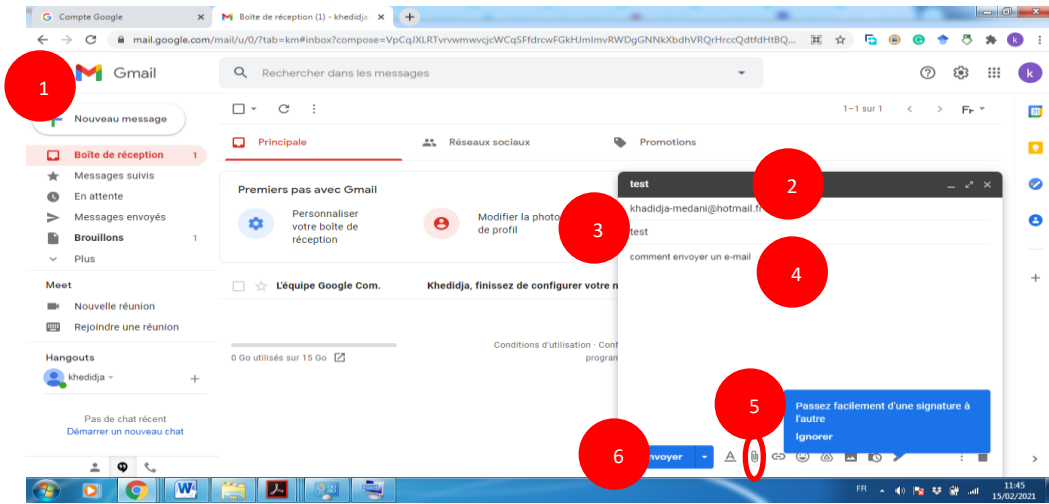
G Compte Google ×
Boîte de réception (1) - khedidja ×
+
mail.google.com/mail/u/0/?tab=km#inbox?compose=VpCqJXLRTvrvwmwvcjcWCqSFfdrcwFGkHJmImvRWDgGNNkXbdhVRQrHrccQdtfdHtBQ...
1
Gmail
Rechercher dans les messages
k
Nouveau message
Boîte de réception 1
Messages suivis
En attente
Messages envoyés
Brouillons 1
Plus
Meet
Nouvelle réunion
Rejoindre une réunion
Hangouts
khedidja
Pas de chat récent
Démarrer un nouveau chat
1–1 sur 1
Principale
Réseaux sociaux
Promotions
Premiers pas avec Gmail
Personnaliser votre boîte de réception
Modifier la photo de profil
L'équipe Google Com.
Khedidja, finissez de configurer votre n
0 Go utilisés sur 15 Go
Conditions d'utilisation · Conf
program
test
2
khedidja-medani@hotmail.fr
3
test
comment envoyer un e-mail
4
5
Passez facilement d'une signature à l'autre
Ignorer
6
Envoyer
FR
11:45
15/02/2021